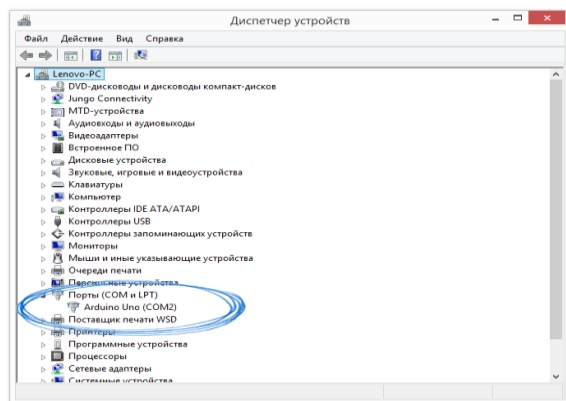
Диспетчер устройств

Файл Действие Вид Справка

Lenovo-PC
DVD-дисководы и дисководы компакт-дисков
Jungo Connectivity
MTD-устройства
Аудиовходы и аудиовыходы
Видеоадаптеры
Встроенное ПО
Дисковые устройства
Звуковые, игровые и видеоустройства
Клавиатуры
Компьютер
Контроллеры IDE ATA/ATAPI
Контроллеры USB
Контроллеры запоминающих устройств
Мониторы
Мыши и иные указывающие устройства
Очереди печати
Переносные устройства
Порты (COM и LPT)
Arduino Uno (COM2)
Поставщик печати WSD
Принтеры
Программные устройства
Процессоры
Сетевые адаптеры
Системные устройства